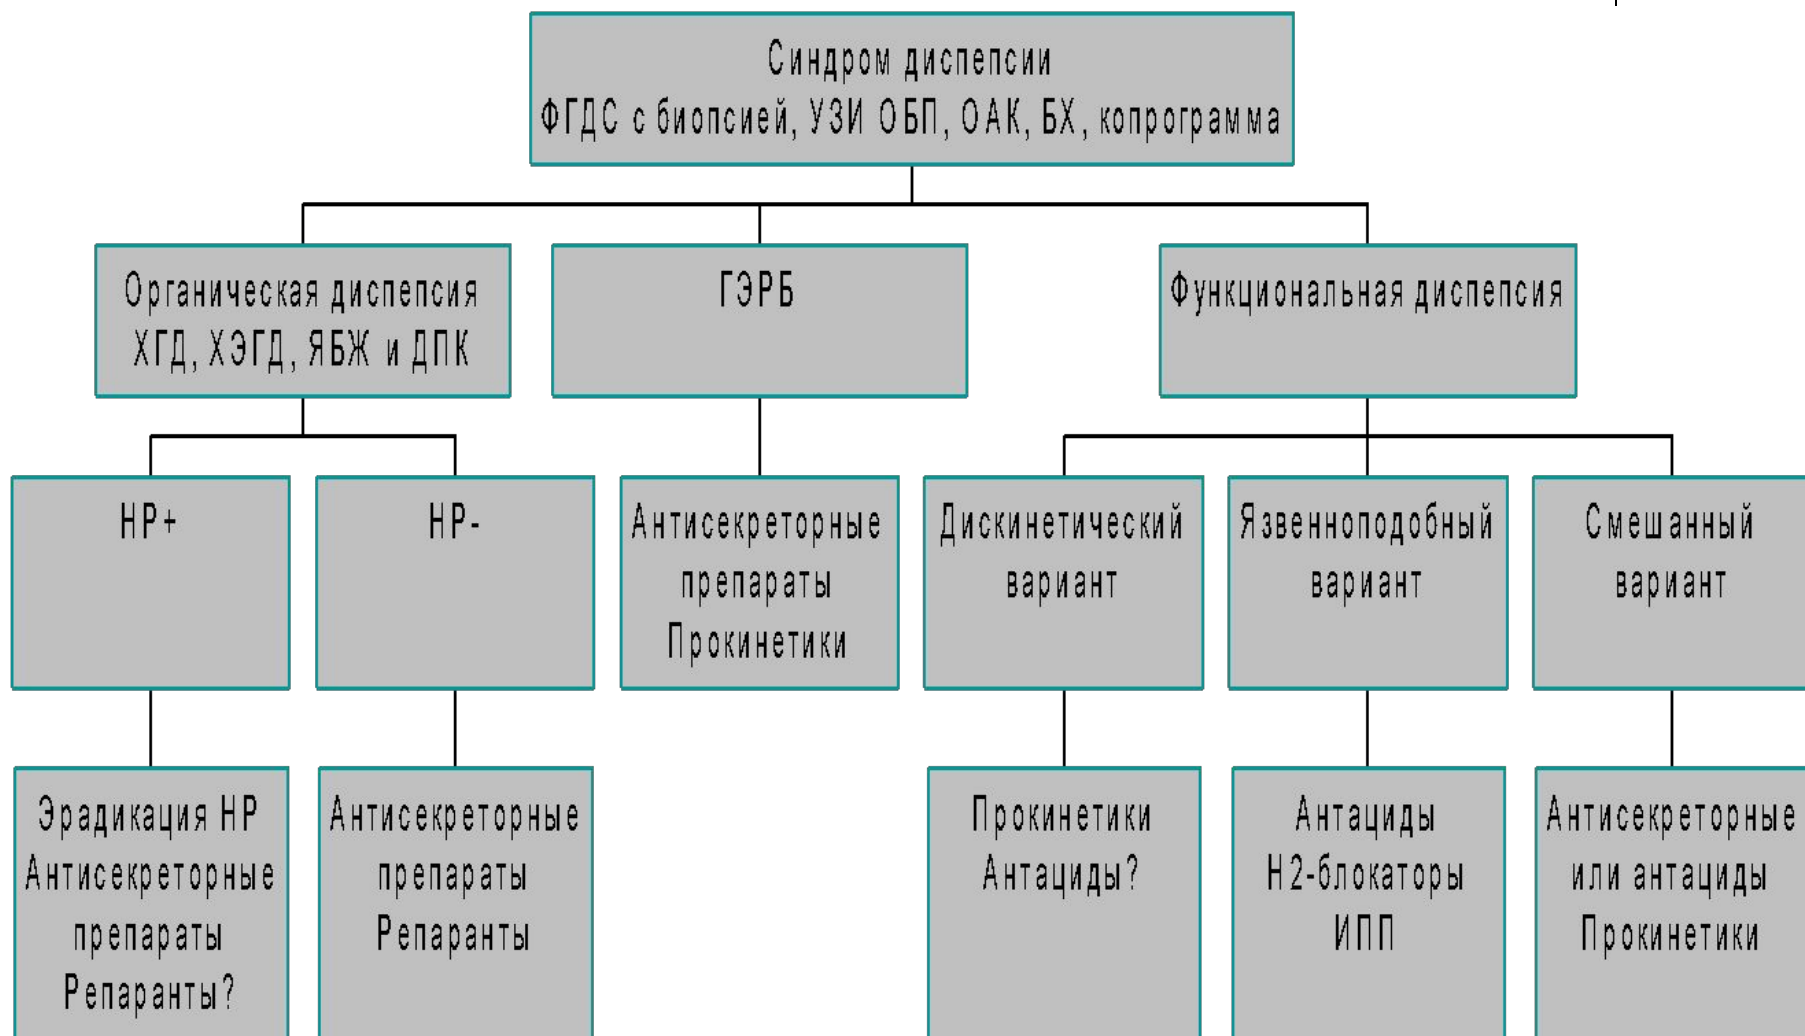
Синдром диспепсии
ФГДС с биопсией, УЗИ ОБП, ОАК, БХ, копрограмма

Органическая диспепсия
ХГД, ХЭГД, ЯБЖ и ДПК

ГЭРБ

Функциональная диспепсия

HP+

HP-

Антисекреторные препараты
Прокинетики

Дискинетический вариант

Язвенноподобный вариант

Смешанный вариант

Эрадикация HP
Антисекреторные препараты
Репаранты?

Антисекреторные препараты
Репаранты

Прокинетики
Антациды?

Антациды
Н2-блокаторы
ИПП

Антисекреторные или антациды
Прокинетики